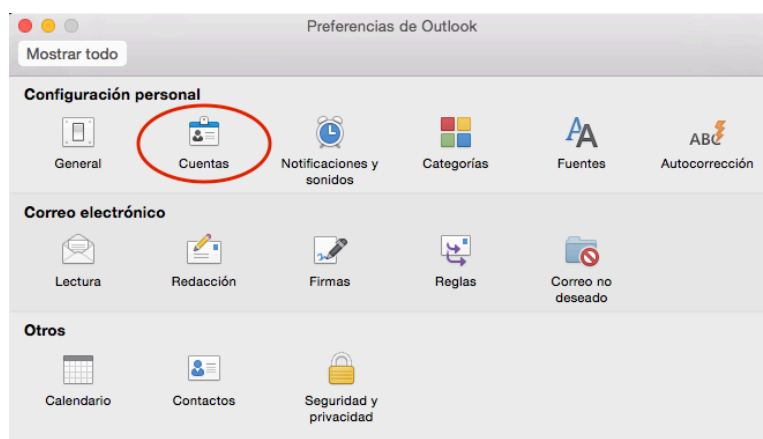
Preferencias de Outlook

Mostrar todo

Configuración personal

General

Cuentas

Notificaciones y sonidos

Categorías

Fuentes

Autocorrección

Correo electrónico

Lectura

Redacción

Firmas

Reglas

Correo no deseado

Otros

Calendario

Contactos

Seguridad y privacidad